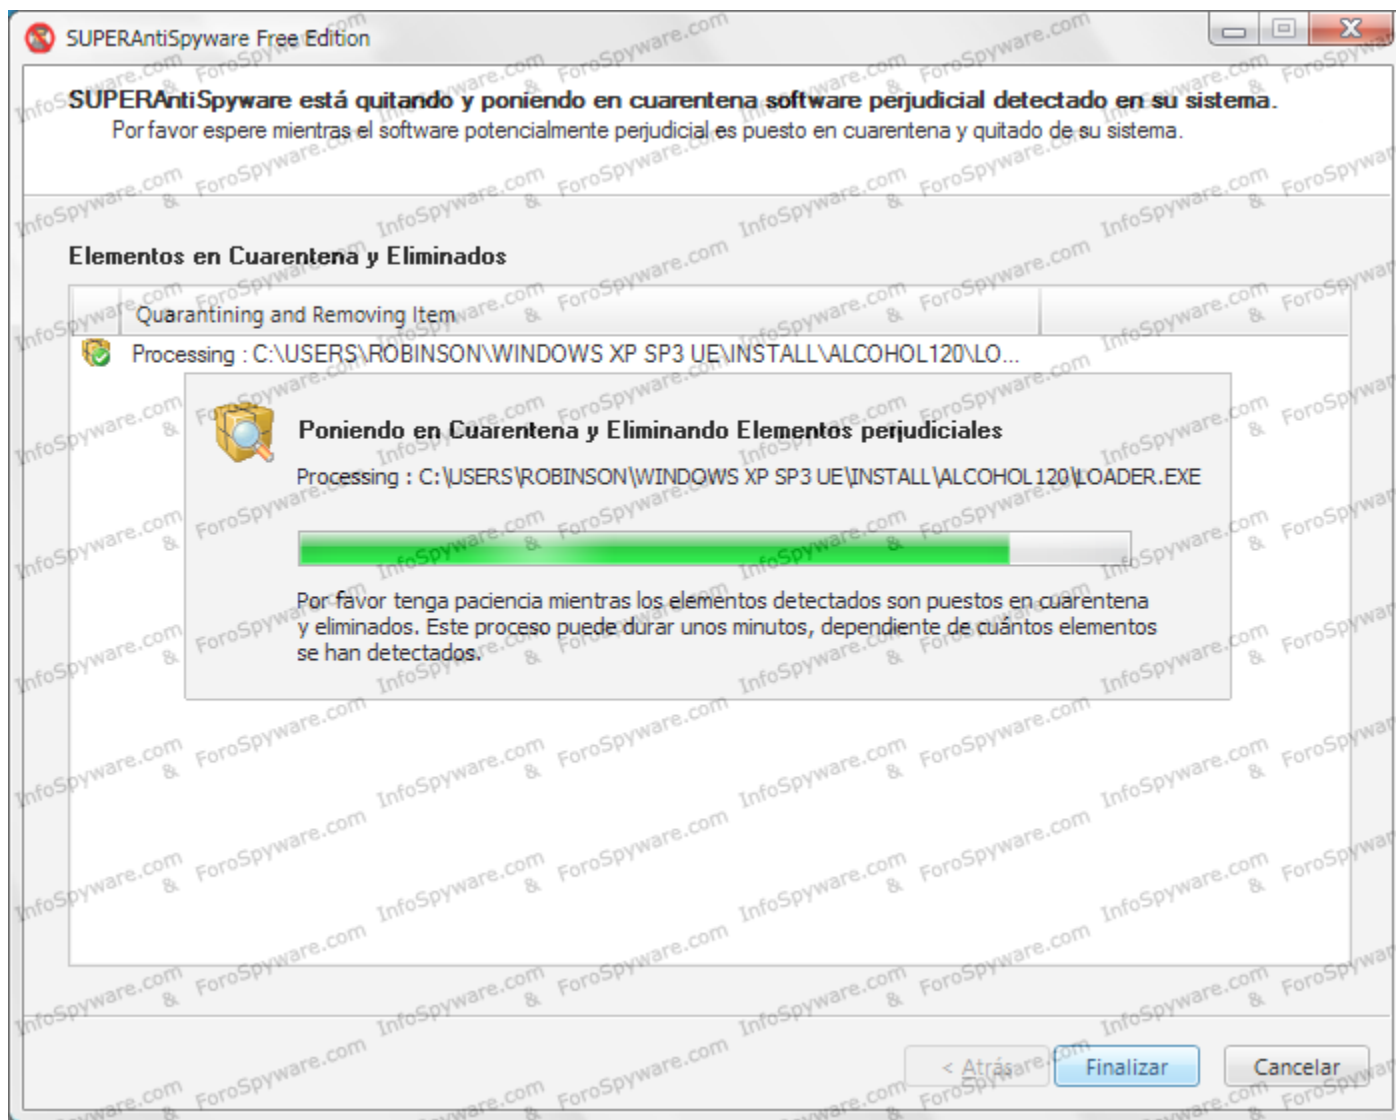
SUPERAntiSpyware Free Edition

SUPERAntiSpyware está quitando y poniendo en cuarentena software perjudicial detectado en su sistema.
Por favor espere mientras el software potencialmente perjudicial es puesto en cuarentena y quitado de su sistema.

Elementos en Cuarentena y Eliminados

Quarantining and Removing Item

Processing : C:\USERS\ROBINSON\WINDOWS XP SP3 UE\INSTALL\ALCOHOL120\LO...

Poniendo en Cuarentena y Eliminando Elementos perjudiciales

Processing : C:\USERS\ROBINSON\WINDOWS XP SP3 UE\INSTALL\ALCOHOL120\LOADER.EXE

Por favor tenga paciencia mientras los elementos detectados son puestos en cuarentena y eliminados. Este proceso puede durar unos minutos, dependiente de cuántos elementos se han detectados.

< Atrás Finalizar Cancelar

InfoSpyware.com & ForoSpyware.com